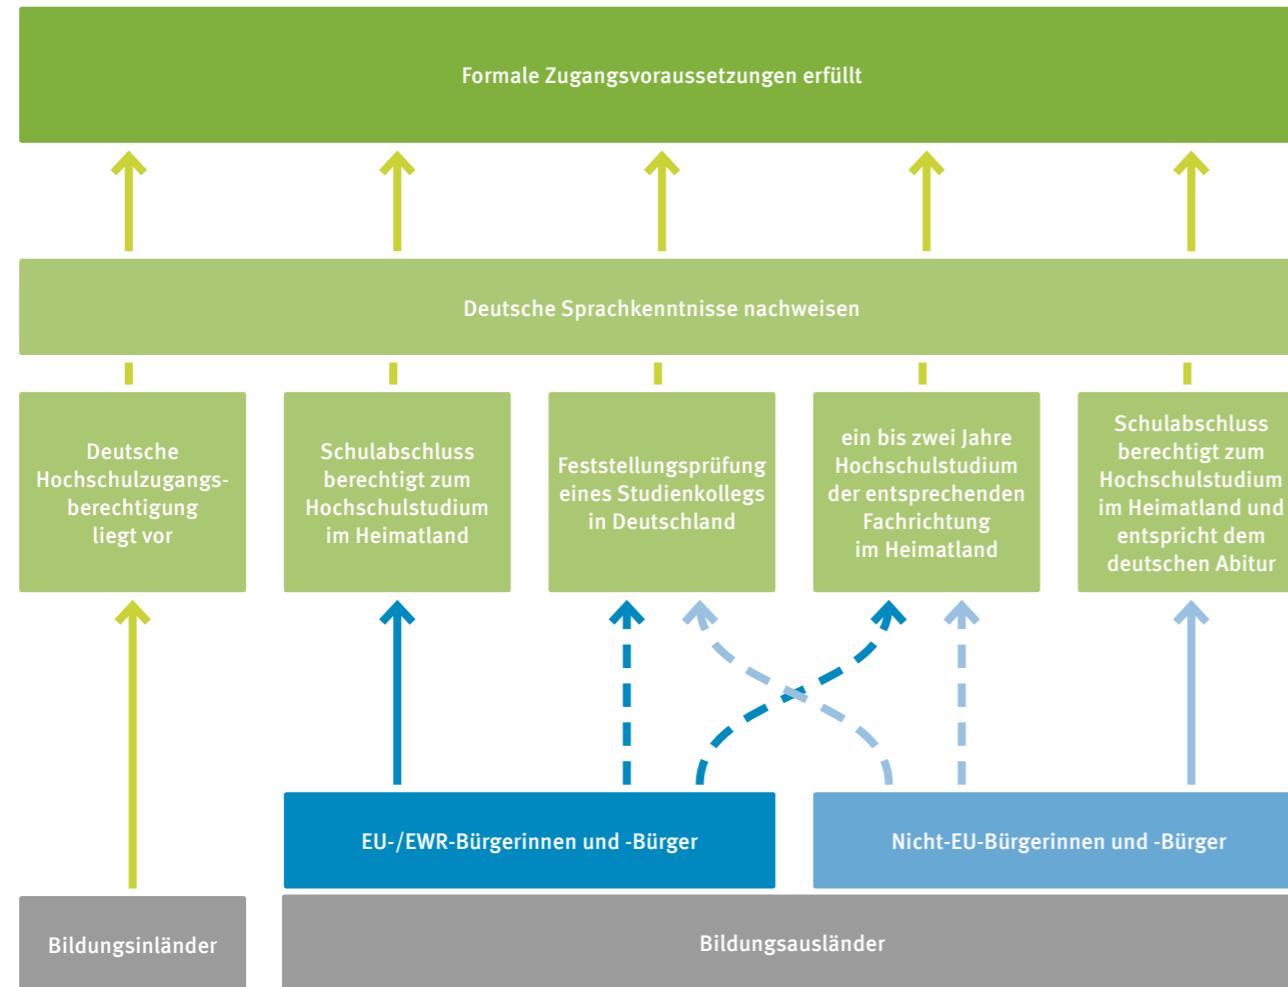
Formale Zugangsvoraussetzungen erfüllt

Deutsche Sprachkenntnisse nachweisen

Deutsche Hochschulzugangsberechtigung liegt vor

Schulabschluss berechtigt zum Hochschulstudium im Heimatland

Feststellungsprüfung eines Studienkollegs in Deutschland

ein bis zwei Jahre Hochschulstudium der entsprechenden Fachrichtung im Heimatland

Schulabschluss berechtigt zum Hochschulstudium im Heimatland und entspricht dem deutschen Abitur

EU-/EWR-Bürgerinnen und -Bürger

Nicht-EU-Bürgerinnen und -Bürger

Bildungsinländer

Bildungsausländer